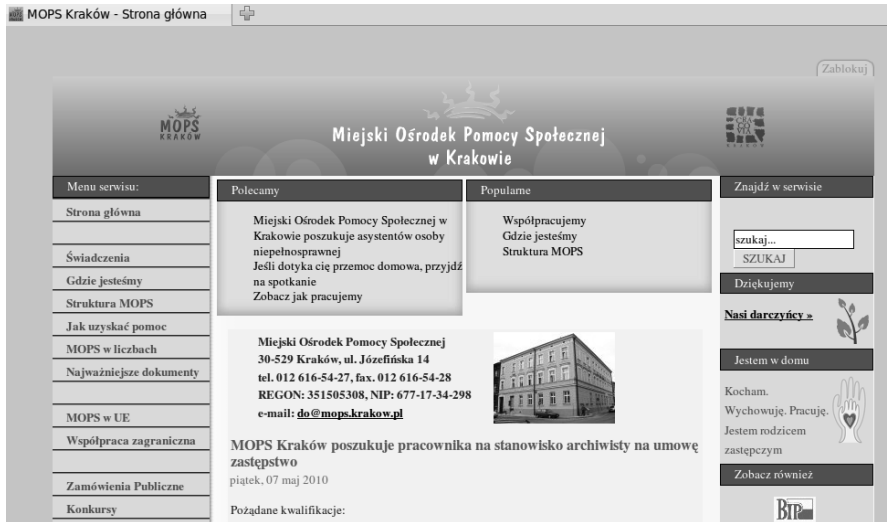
MOPS Kraków - Strona główna

Zablokuj

MOPS KRAKÓW

Miejski Ośrodek Pomocy Społecznej w Krakowie

Menu serwisu:

Strona główna

Świadczenia

Gdzie jesteśmy

Struktura MOPS

Jak uzyskać pomoc

MOPS w liczbach

Najważniejsze dokumenty

MOPS w UE

Współpraca zagraniczna

Zamówienia Publiczne

Konkursy

Polecamy

Miejski Ośrodek Pomocy Społecznej w Krakowie poszukuje asystentów osoby niepełnosprawnej
Jeśli dotyka cię przemoc domowa, przyjdź na spotkanie
Zobacz jak pracujemy

Popularne

Współpracujemy
Gdzie jesteśmy
Struktura MOPS

Znajdź w serwisie

szukaj...

SZUKAJ

Dziękujemy

Nasi darczyńcy »

Jestem w domu

Kocham. Wychowuję. Pracuję. Jestem rodzicem zastępczym

Zobacz również

BIP

Miejski Ośrodek Pomocy Społecznej
30-529 Kraków, ul. Józefińska 14
tel. 012 616-54-27, fax. 012 616-54-28
REGON: 351505308, NIP: 677-17-34-298
e-mail: do@mops.krakow.pl

MOPS Kraków poszukuje pracownika na stanowisko archiwisty na umowę zastępstwo

piątek, 07 maj 2010

Pożądane kwalifikacje: